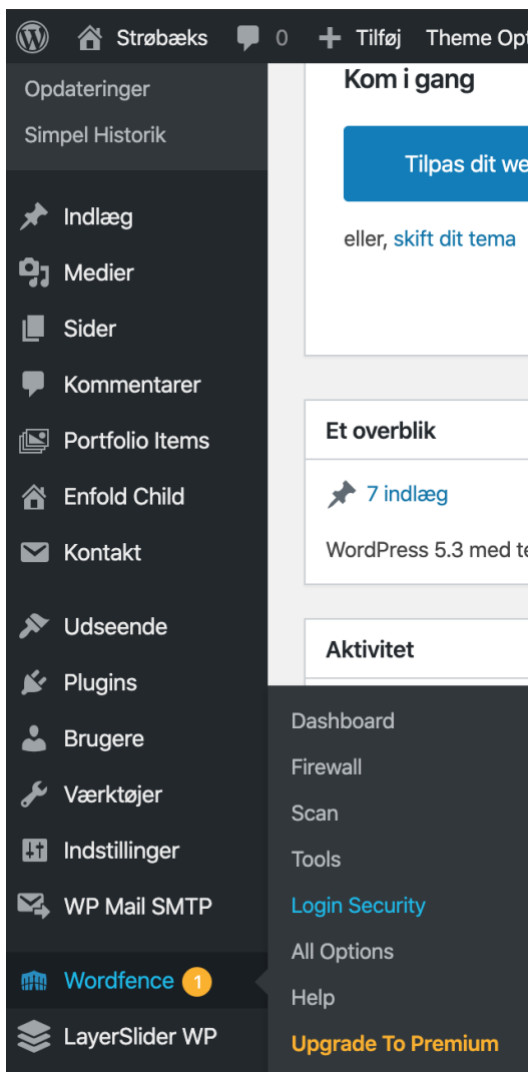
Strøbæks 0 Tilføj Theme Opt

Opdateringer
Simpel Historik

Indlæg
Medier
Sider
Kommentarer
Portfolio Items
Enfold Child
Kontakt

Udseende
Plugins
Brugere
Værktøjer
Indstillinger
WP Mail SMTP

Wordfence 1
LayerSlider WP

Kom i gang

Tilpas dit we

eller, skift dit tema

Et overblik

7 indlæg

WordPress 5.3 med te

Aktivitet

Dashboard
Firewall
Scan
Tools
Login Security
All Options
Help
Upgrade To Premium